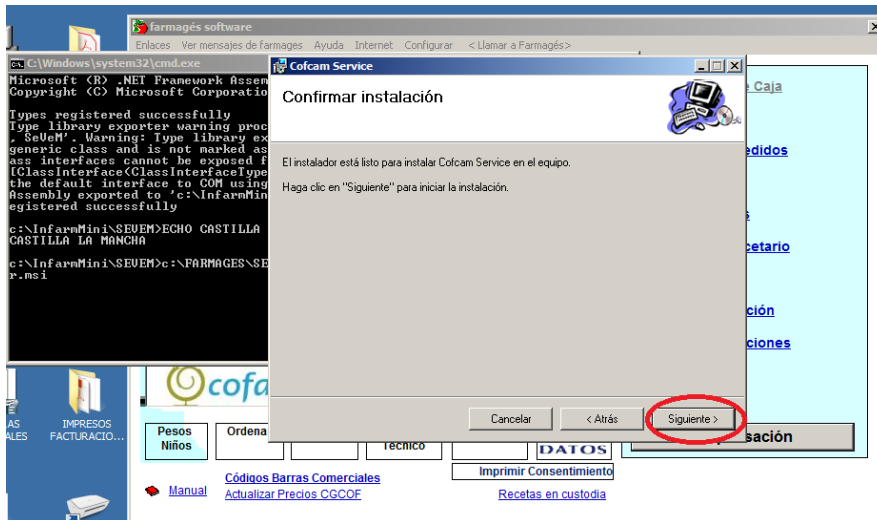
farmagés software
Enlaces Ver mensajes de farmages Ayuda Internet Configurar < Llamar a Farmagés>

C:\Windows\system32\cmd.exe
Microsoft (R) .NET Framework Assem
Copyright (C) Microsoft Corporatio

Types registered successfully
Type library exporter warning proc
. SeVeM'. Warning: Type library ex
generic class and is not marked as
ass interfaces cannot be exposed f
[ClassInterface(ClassInterfaceType
the default interface to COM using
Assembly exported to 'c:\InfarmMin
egistered successfully

c:\InfarmMini\SEVEM>ECHO CASTILLA
CASTILLA LA MANCHA

c:\InfarmMini\SEVEM>c:\FARMAGES\SE
r.msi

Cofcam Service
Confirmar instalación

El instalador está listo para instalar Cofcam Service en el equipo.

Haga clic en "Siguiente" para iniciar la instalación.

Cancelar
< Atrás
Siguiente >

e Caja
edidos
s
cetario
ción
ciones
sación

cofa
Pesos Niños
Ordena
Técnico
DATOS
Imprimir Consentimiento
Códigos Barras Comerciales
Actualizar Precios CGCOF
Recetas en custodia
Manual
AS ALES
IMPRESOS FACTURACIO...